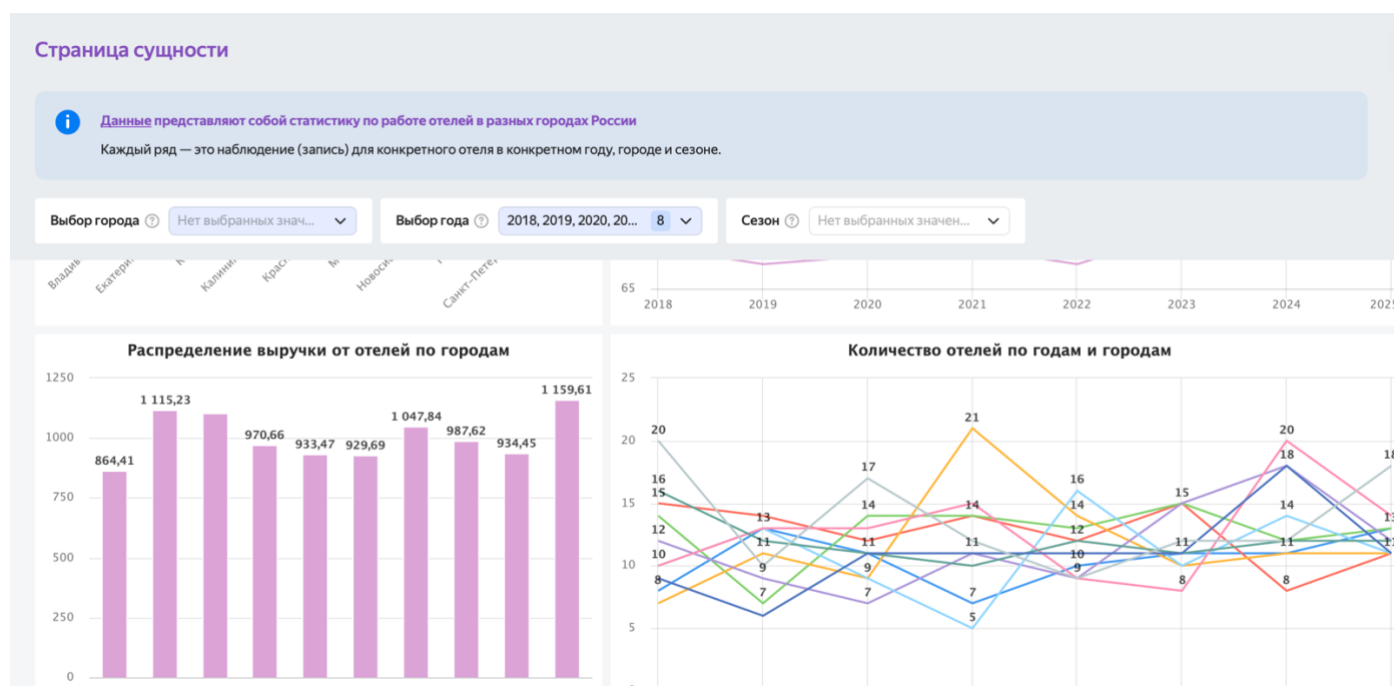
Страница сущности

Данные представляют собой статистику по работе отелей в разных городах России

Каждый ряд — это наблюдение (запись) для конкретного отеля в конкретном году, городе и сезоне.

Выбор города ? Нет выбранных знач...

Выбор года ? 2018, 2019, 2020, 20... 8

Сезон ? Нет выбранных значен...

Владив... Екатери... К... Калини... Крас... М... Новоси... Санкт-Пете...

65
2018 2019 2020 2021 2022 2023 2024 2025

Распределение выручки от отелей по городам

1250
1000
750
500
250
0

864,41 1 115,23 970,66 933,47 929,69 1 047,84 987,62 934,45 1 159,61

Количество отелей по годам и городам

25
20
15
10
5

20 16 15 12 10 8 7 13 11 9 7 17 14 11 9 7 21 14 11 7 5 16 14 12 10 9 15 11 8 20 18 14 11 8 18 13 11